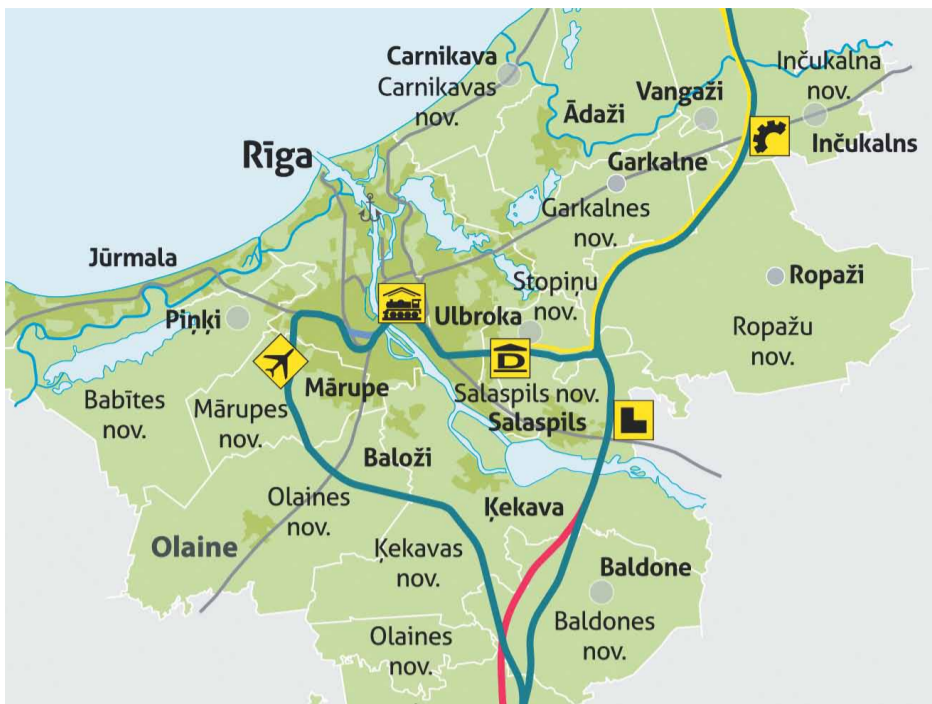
Carnikava
Carnikavas nov.
Ādaži
Vangaži
Inčukalna nov.
Inčukalns
Rīga
Garkalne
Garkalnes nov.
Jūrmala
Ropaži
Stopiņu nov.
Piņķi
Ulbroka
Ropažu nov.
Mārupe
Salaspils nov.
Babītes nov.
Mārupes nov.
Salaspils
Baloži
Olaines nov.
Ķekava
Olaine
Ķekavas nov.
Baldone
Olaines nov.
Baldones nov.